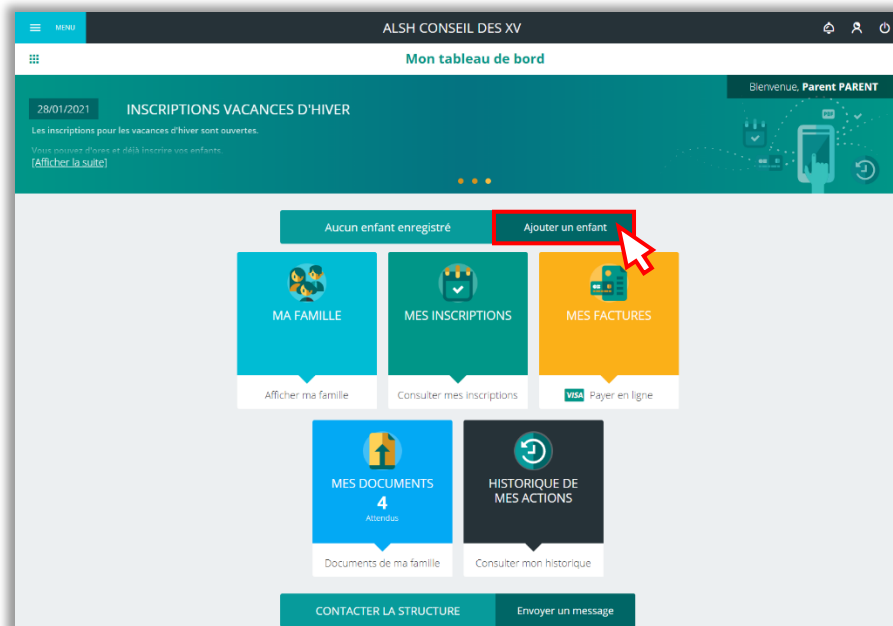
MENU

ALSH CONSEIL DES XV

Mon tableau de bord

Bienvenue, Parent PARENT

28/01/2021

INSCRIPTIONS VACANCES D'HIVER

Les inscriptions pour les vacances d'hiver sont ouvertes.

Vous pouvez d'ores et déjà inscrire vos enfants.

[Afficher la suite]

PDF

Aucun enfant enregistré

Ajouter un enfant

MA FAMILLE

Afficher ma famille

MES INSCRIPTIONS

Consulter mes inscriptions

MES FACTURES

VISA Payer en ligne

MES DOCUMENTS
4
Attendus

Documents de ma famille

HISTORIQUE DE MES ACTIONS

Consulter mon historique

CONTACTER LA STRUCTURE

Envoyer un message